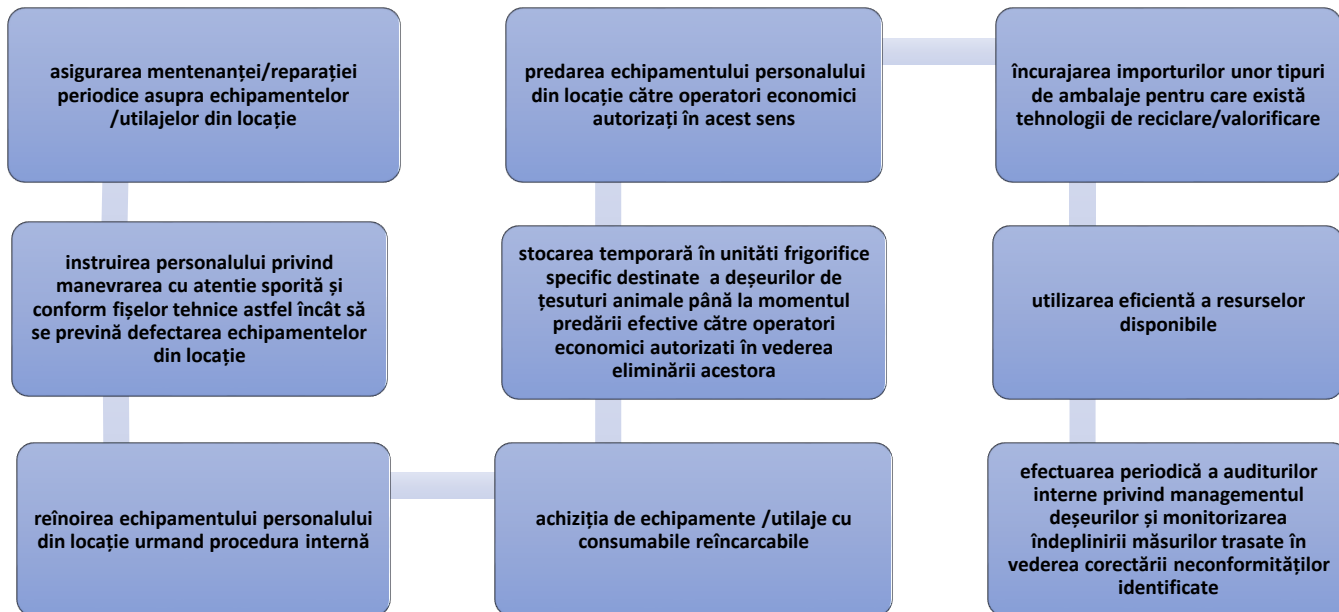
asigurarea mentenanței/reparației periodice asupra echipamentelor /utilajelor din locație

instruirea personalului privind manevrarea cu atentie sporită și conform fișelor tehnice astfel încât să se prevină defectarea echipamentelor din locație

reînoirea echipamentului personalului din locație urmand procedura internă

achiziția de echipamente /utilaje cu consumabile reîncarcabile

stocarea temporară în unitâti frigorifice specific destinate a deșeurilor de țesuturi animale până la momentul predării efective către operatori economici autorizati în vederea eliminării acestora

predarea echipamentului personalului din locație către operatori economici autorizați în acest sens

încurajarea importurilor unor tipuri de ambalaje pentru care există tehnologii de reciclare/valorificare

utilizarea eficientă a resurselor disponibile

efectuarea periodică a auditurilor interne privind managementul deșeurilor și monitorizarea îndeplinirii măsurilor trasate în vederea corectării neconformităților identificate